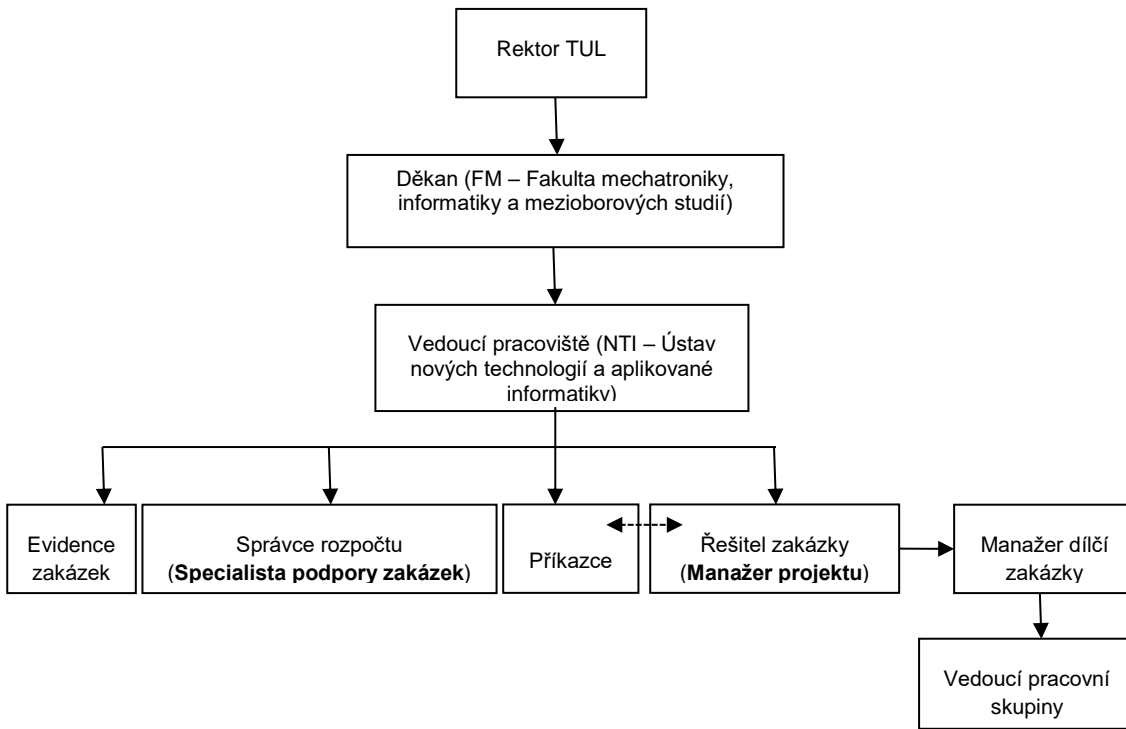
Rektor TUL

Děkan (FM – Fakulta mechatroniky, informatiky a mezioborových studií)

Vedoucí pracoviště (NTI – Ústav nových technologií a aplikované informatiky)

Evidence zakázek

Správce rozpočtu (**Specialista podpory zakázek**)

Příkazce

Řešitel zakázky (**Manažer projektu**)

Manažer dílčí zakázky

Vedoucí pracovní skupiny